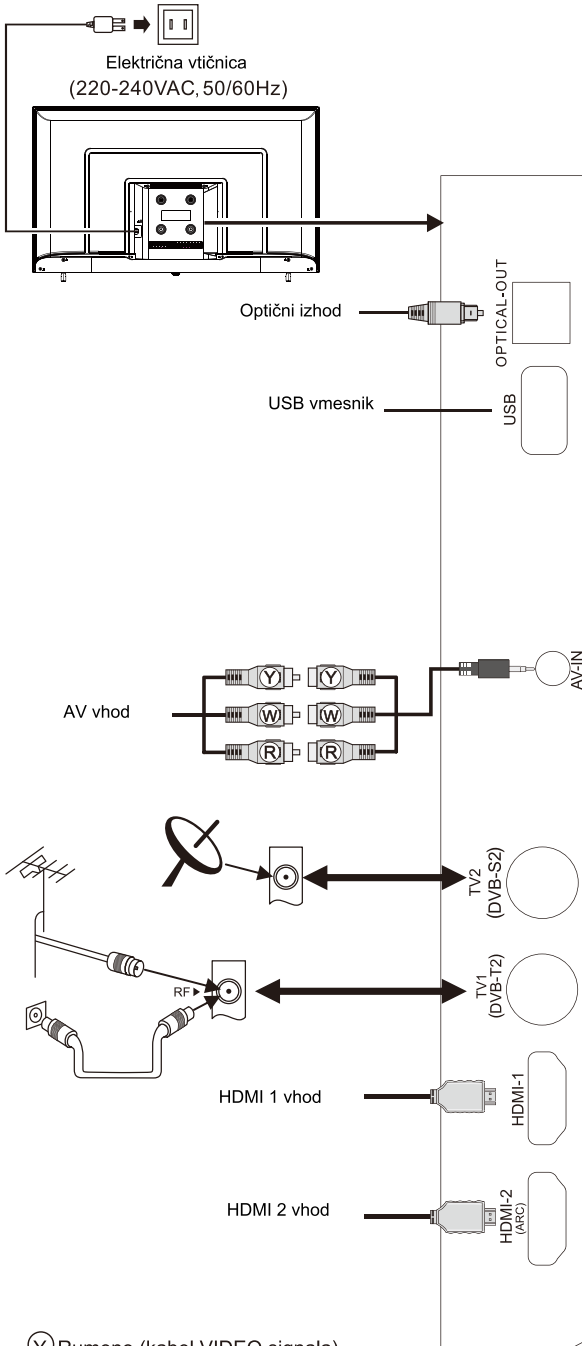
Električna vtičnica
(220-240VAC, 50/60Hz)

Optični izhod

OPTICAL-OUT

USB vmesnik

USB

AV vhod

Y
W
R
Y
W
R

AV-IN

TV2
(DVB-S2)

RF

TV1
(DVB-T2)

HDMI 1 vhod

HDMI-1

HDMI 2 vhod

HDMI-2
(ARC)

Y Rumena (kabel VIDEO signala)